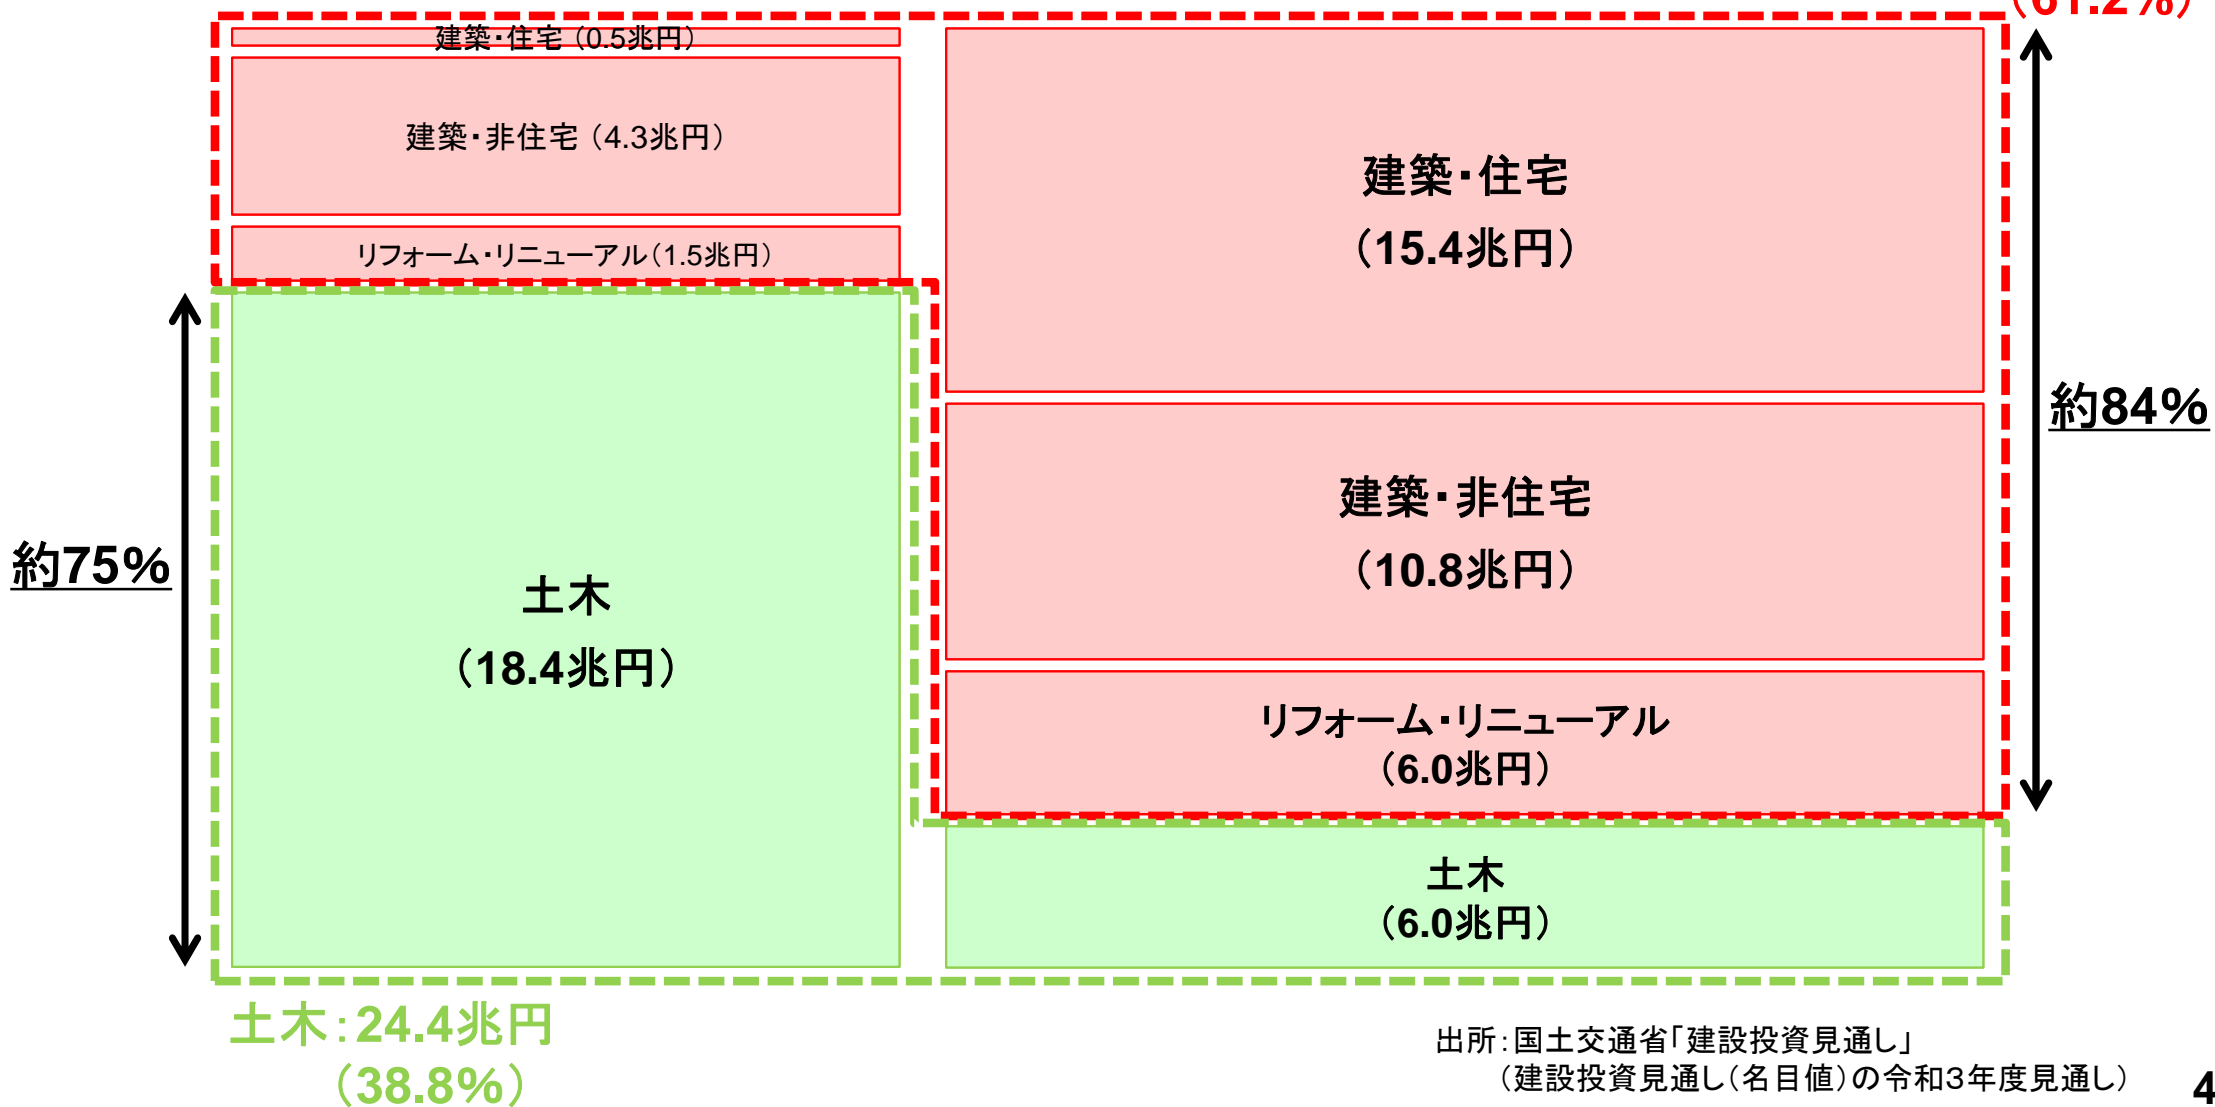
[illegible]

建築・住宅（0.5兆円）

建築・非住宅（4.3兆円）

リフォーム・リニューアル（1.5兆円）

建築・住宅
（15.4兆円）

約84%

建築・非住宅
（10.8兆円）

約75%

土木
（18.4兆円）

リフォーム・リニューアル
（6.0兆円）

土木
（6.0兆円）

土木：24.4兆円
（38.8%）

出所：国土交通省「建設投資見通し」
（建設投資見通し（名目値）の令和3年度見通し）

4